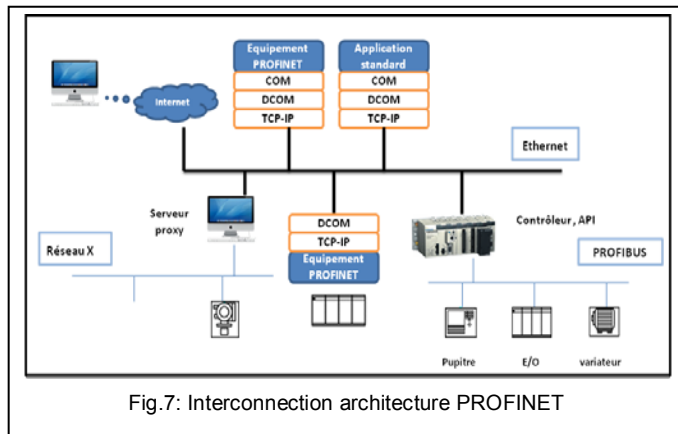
Internet

Equipement PROFINET
COM
DCOM
TCP-IP

Application standard
COM
DCOM
TCP-IP

Ethernet

Serveur proxy

DCOM
TCP-IP
Equipement PROFINET

Contrôleur, API

Réseau X

PROFIBUS

Pupitre
E/O
variateur

Fig.7: Interconnection architecture PROFINET